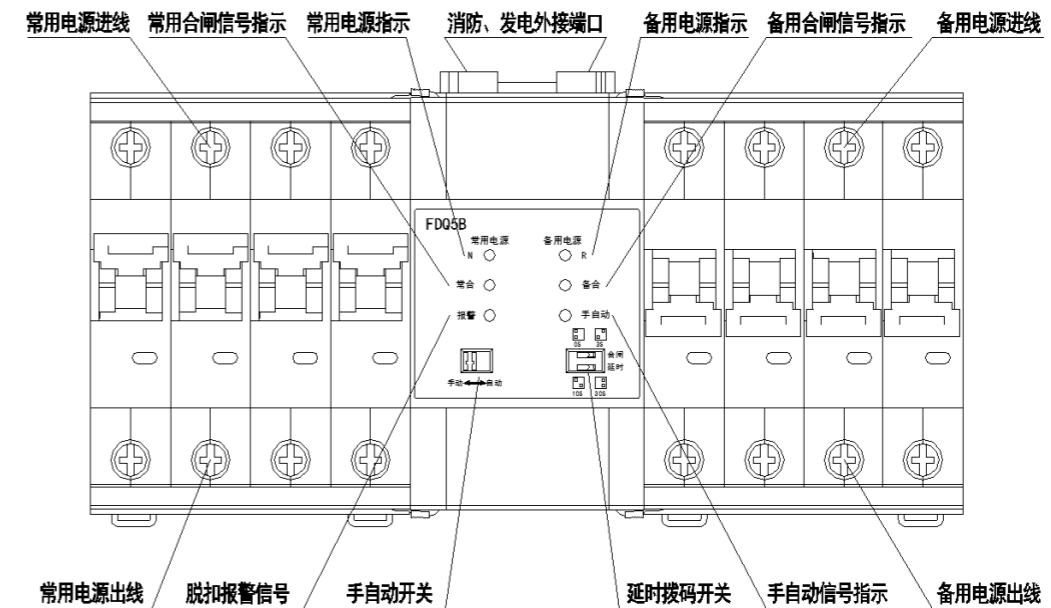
常用电源进线 常用合闸信号指示 常用电源指示 消防、发电外接端口 备用电源指示 备用合闸信号指示 备用电源进线

FDQ5B

常用电源 N

备用电源 R

常合

备合

报警

手自动

0S 3S

合闸 延时

10S 30S

手动 自动

常用电源出线 脱扣报警信号 手自动开关 延时拨码开关 手自动信号指示 备用电源出线